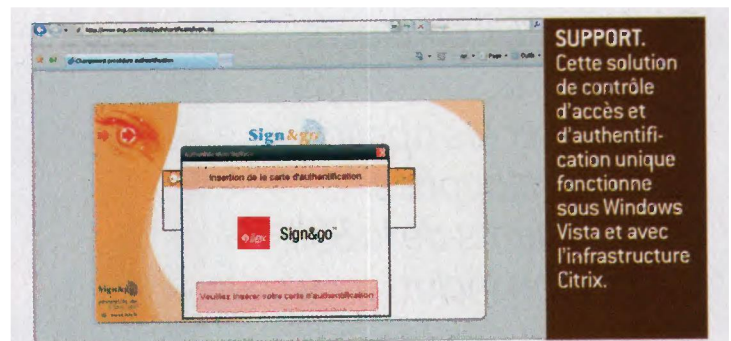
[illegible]

Sign&go

Insertion de la carte d'authentification

Sign&go

Veuillez insérer votre carte d'authentification

SUPPORT. Cette solution de contrôle d'accès et d'authentification unique fonctionne sous Windows Vista et avec l'infrastructure Citrix.